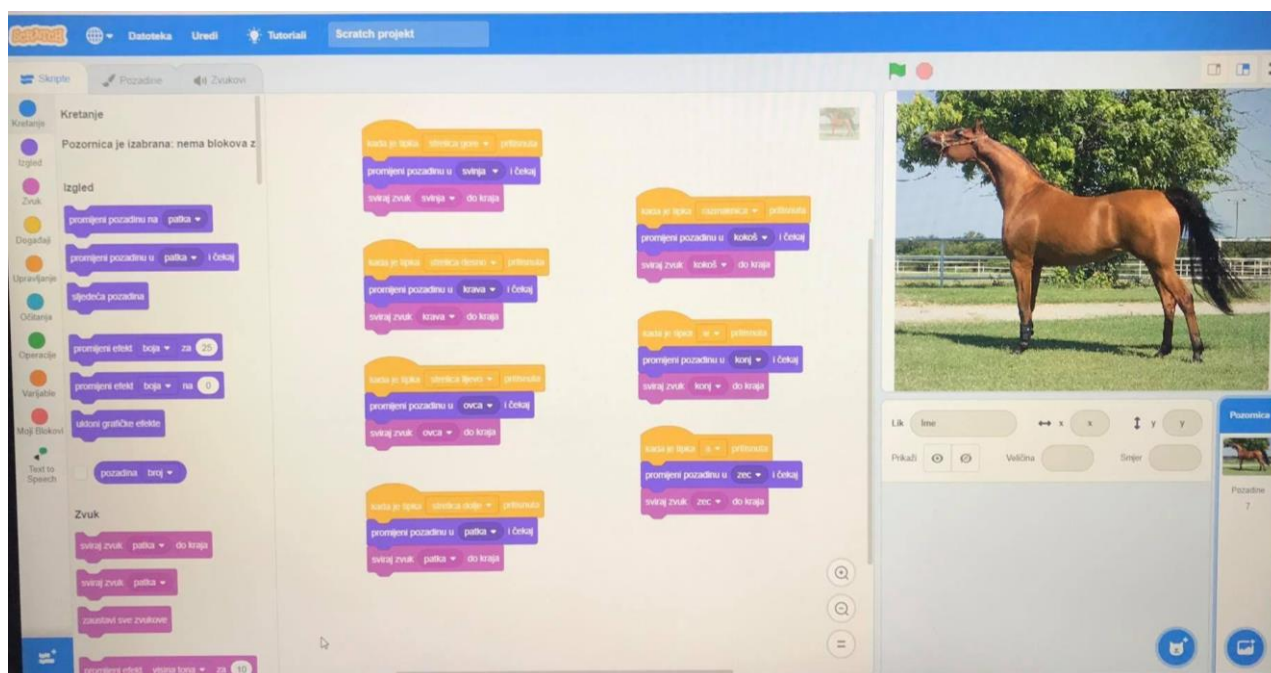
Scratch

Datoteka Uredi Tutoriali Scratch projekt

Skripte Pozadine Zvukovi

Kretanje
Izgled
Zvuk
Događaji
Upravljanje
Očitanja
Operacije
Varijable
Moji Blokovi
Text to Speech

Kretanje

Pozornica je izabrana: nema blokova z

Izgled

promijeni pozadinu na patka
promijeni pozadinu u patka i čekaj
sljedeća pozadina
promijeni efekt boja za 25
promijeni efekt boja na 0
ukloni grafičke efekte
pozadina broj

Zvuk

sviraj zvuk patka do kraja
sviraj zvuk patka
zaustavi sve zvukove
promijeni efekt visina tona za 10

kada je tipka strelica gore pritisnuta
promijeni pozadinu u svinja i čekaj
sviraj zvuk svinja do kraja

kada je tipka strelica desno pritisnuta
promijeni pozadinu u krava i čekaj
sviraj zvuk krava do kraja

kada je tipka strelica lijevo pritisnuta
promijeni pozadinu u ovca i čekaj
sviraj zvuk ovca do kraja

kada je tipka strelica dolje pritisnuta
promijeni pozadinu u patka i čekaj
sviraj zvuk patka do kraja

kada je tipka razmaknica pritisnuta
promijeni pozadinu u kokoš i čekaj
sviraj zvuk kokoš do kraja

kada je tipka w pritisnuta
promijeni pozadinu u konj i čekaj
sviraj zvuk konj do kraja

kada je tipka s pritisnuta
promijeni pozadinu u zec i čekaj
sviraj zvuk zec do kraja

Lik Ime x x y y
Prikaži Veličina Smjer

Pozornica
Pozadine
7